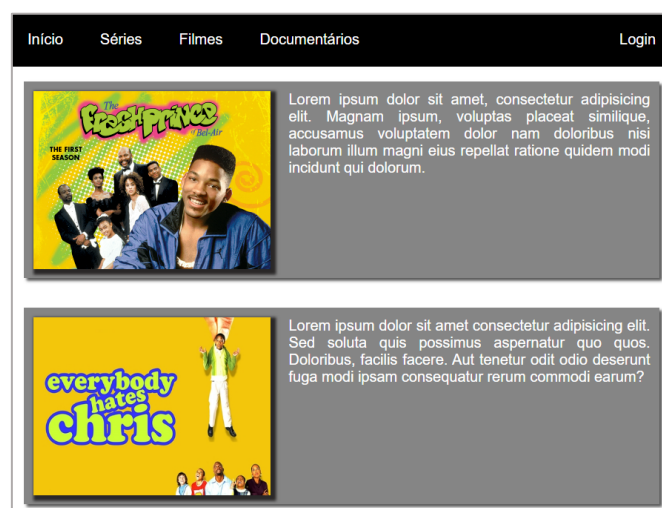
Início Séries Filmes Documentários Login

The Fresh Prince of Bel-Air
THE FIRST SEASON

Lorem ipsum dolor sit amet, consectetur adipisicing elit. Magnam ipsum, voluptas placeat similique, accusamus voluptatem dolor nam doloribus nisi laborum illum magni eius repellat ratione quidem modi incidunt qui dolorum.

everybody hates chris

Lorem ipsum dolor sit amet consectetur adipisicing elit. Sed soluta quis possimus aspernatur quo quos. Doloribus, facilis facere. Aut tenetur odit odio deserunt fuga modi ipsam consequatur rerum commodi earum?